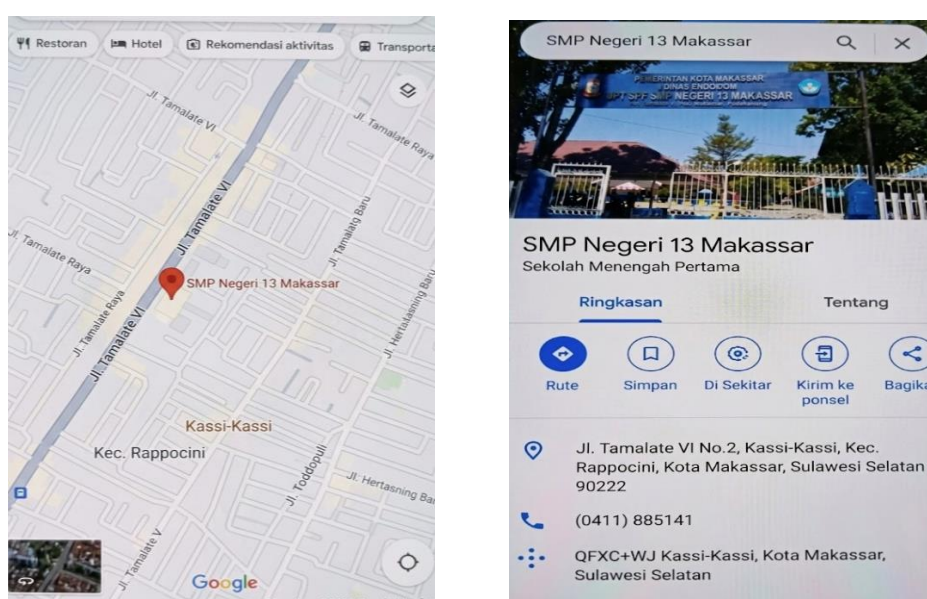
Restoran Hotel Rekomendasi aktivitas Transporta

Jl. Tamalate VI
Jl. Tamalate Raya
Jl. Tamalate VI
Jl. Tamalate Raya
Jl. Tamalate Raya
Jl. Tamalate VI
Jl. Tamalate Baru
SMP Negeri 13 Makassar
Jl. Hertasaning Baru
Kassi-Kassi
Kec. Rappocini
Jl. Toddopuli
Jl. Hertasning Ba
Jl. Tamalate V
Google

SMP Negeri 13 Makassar

PEMERINTAH KOTA MAKASSAR
DINAS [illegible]
UPT SPF SMP NEGERI 13 MAKASSAR

SMP Negeri 13 Makassar
Sekolah Menengah Pertama

Ringkasan
Tentang

Rute
Simpan
Di Sekitar
Kirim ke ponsel
Bagika

Jl. Tamalate VI No.2, Kassi-Kassi, Kec. Rappocini, Kota Makassar, Sulawesi Selatan 90222

(0411) 885141

QFXC+WJ Kassi-Kassi, Kota Makassar, Sulawesi Selatan